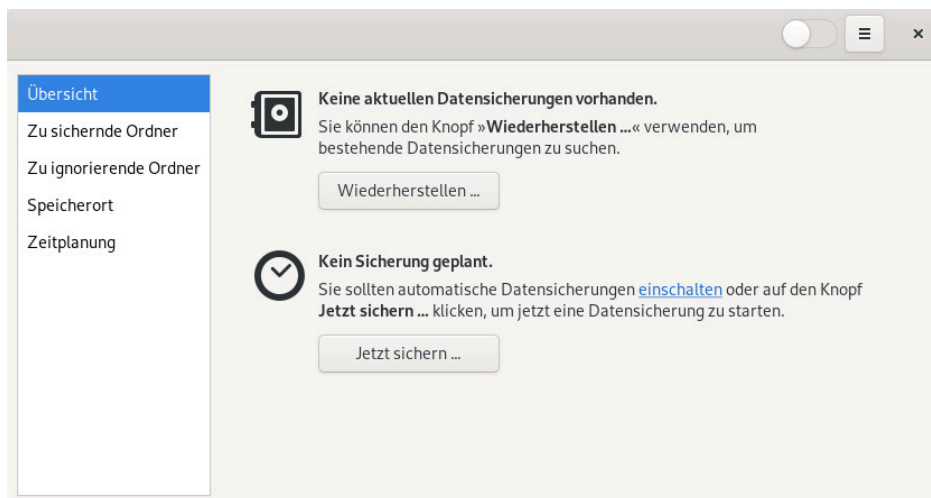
≡ ×

Übersicht
Zu sichernde Ordner
Zu ignorierende Ordner
Speicherort
Zeitplanung

Keine aktuellen Datensicherungen vorhanden.
Sie können den Knopf »**Wiederherstellen …**« verwenden, um bestehende Datensicherungen zu suchen.

Wiederherstellen …

Kein Sicherung geplant.
Sie sollten automatische Datensicherungen einschalten oder auf den Knopf **Jetzt sichern …** klicken, um jetzt eine Datensicherung zu starten.

Jetzt sichern …